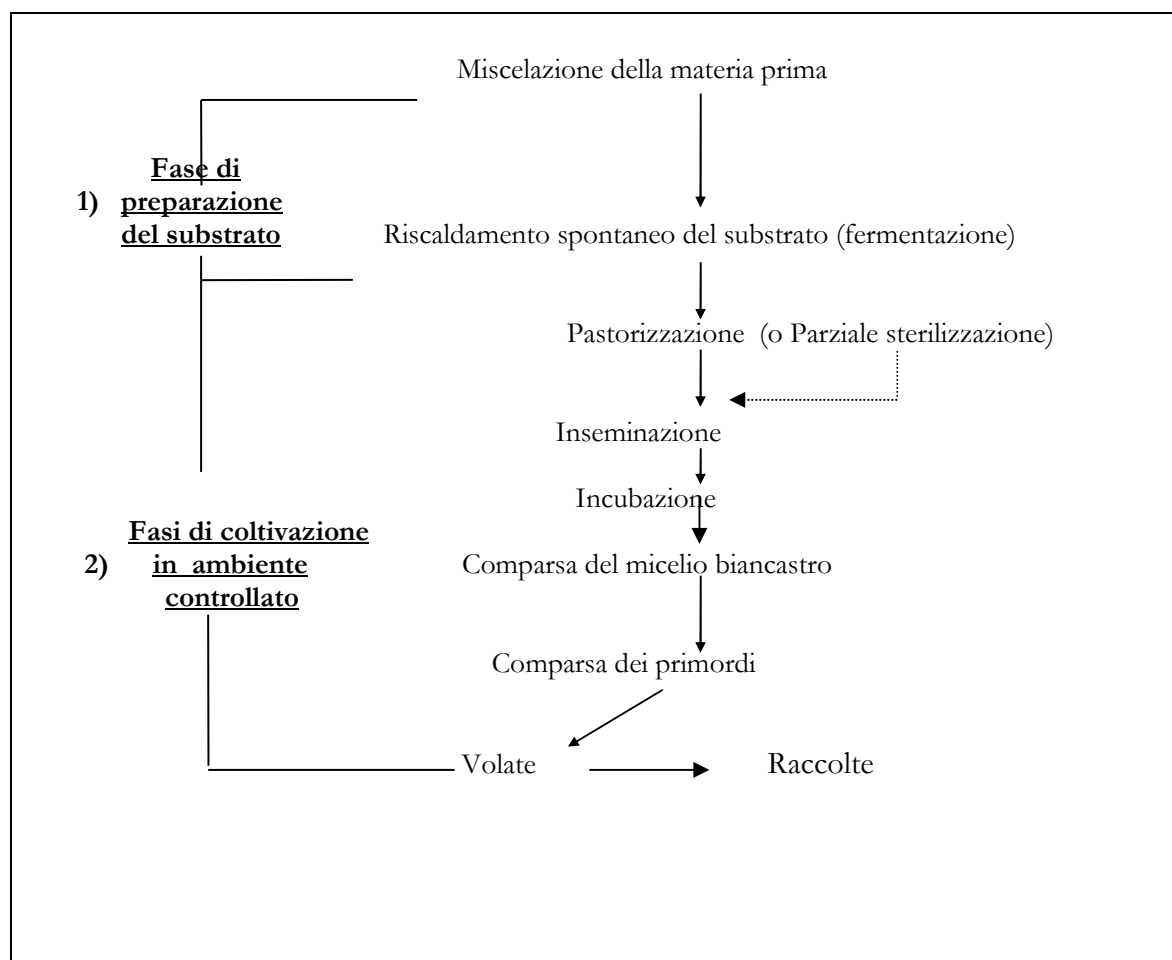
Miscelazione della materia prima

1) Fase di preparazione del substrato

Riscaldamento spontaneo del substrato (fermentazione)

Pastorizzazione (o Parziale sterilizzazione)

Inseminazione

Incubazione

2) Fasi di coltivazione in ambiente controllato

Comparsa del micelio biancastro

Comparsa dei primordi

Volate

Raccolte